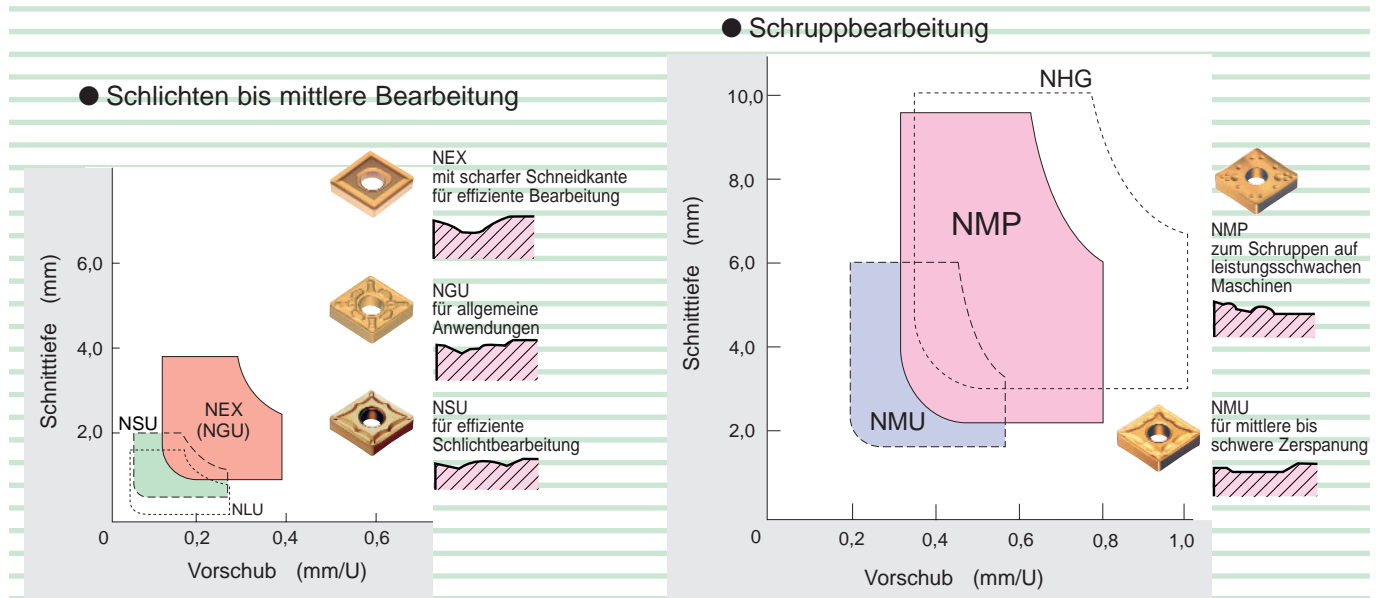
● Schruppbearbeitung

● Schlichten bis mittlere Bearbeitung

Schnitttiefe (mm)

6,0
4,0
2,0

NSU
NEX (NGU)
NLU

0
0,2
0,4
0,6

Vorschub (mm/U)

NEX
mit scharfer Schneidkante für effiziente Bearbeitung

NGU
für allgemeine Anwendungen

NSU
für effiziente Schlichtbearbeitung

Schnitttiefe (mm)

10,0
8,0
6,0
4,0
2,0

NHG
NMP
NMU

0
0,2
0,4
0,6
0,8
1,0

Vorschub (mm/U)

NMP
zum Schruppen auf leistungsschwachen Maschinen

NMU
für mittlere bis schwere Zerspanung